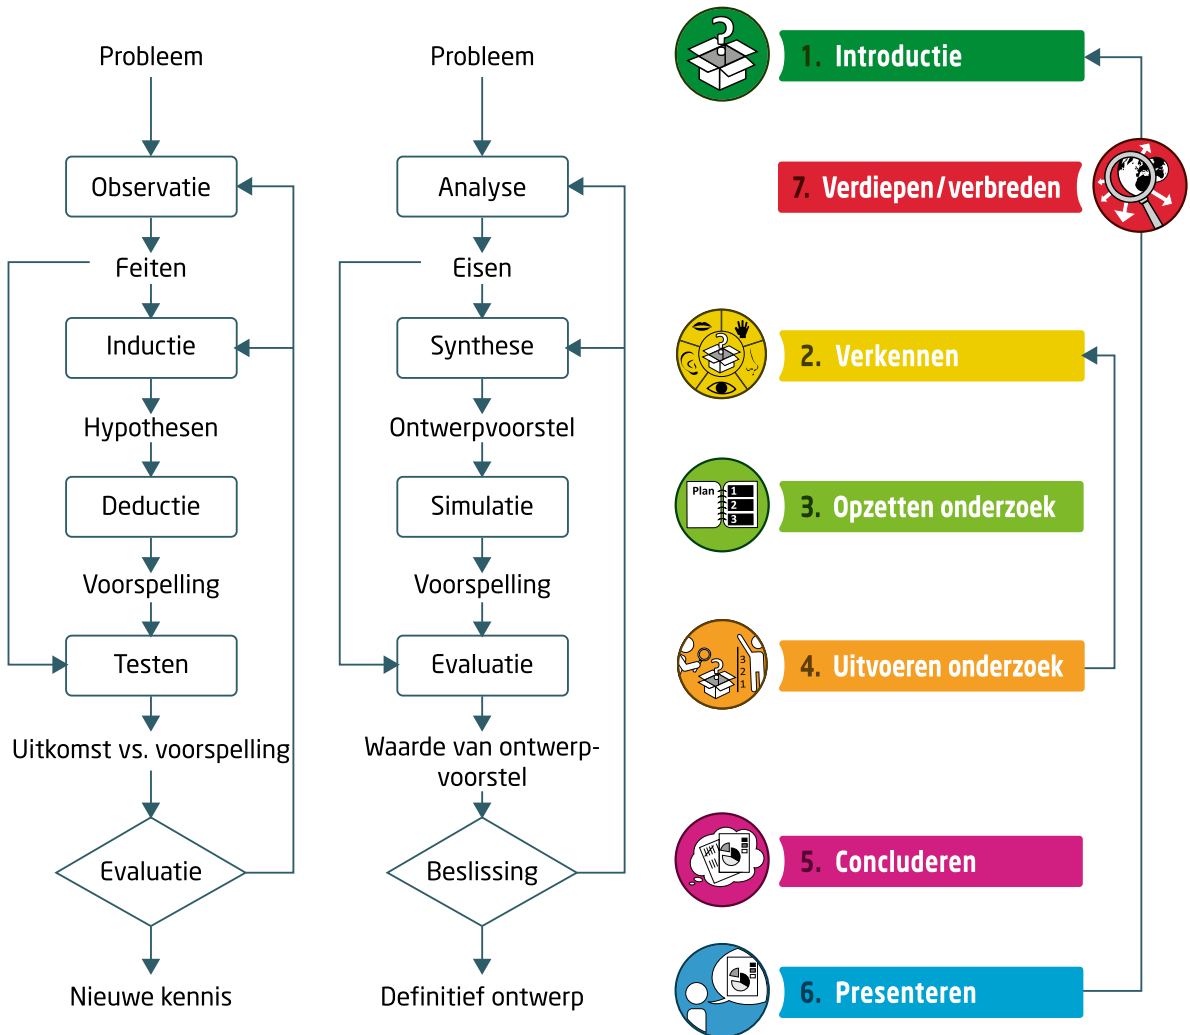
Probleem

Observatie

Feiten

Inductie

Hypothesen

Deductie

Voorspelling

Testen

Uitkomst vs. voorspelling

Evaluatie

Nieuwe kennis

Probleem

Analyse

Eisen

Synthese

Ontwerpvoorstel

Simulatie

Voorspelling

Evaluatie

Waarde van ontwerpvoorstel

Beslissing

Definitief ontwerp

1. Introductie

7. Verdiepen / verbreden

2. Verkennen

Plan 1 2 3

3. Opzetten onderzoek

3 2 1

4. Uitvoeren onderzoek

5. Concluderen

6. Presenteren